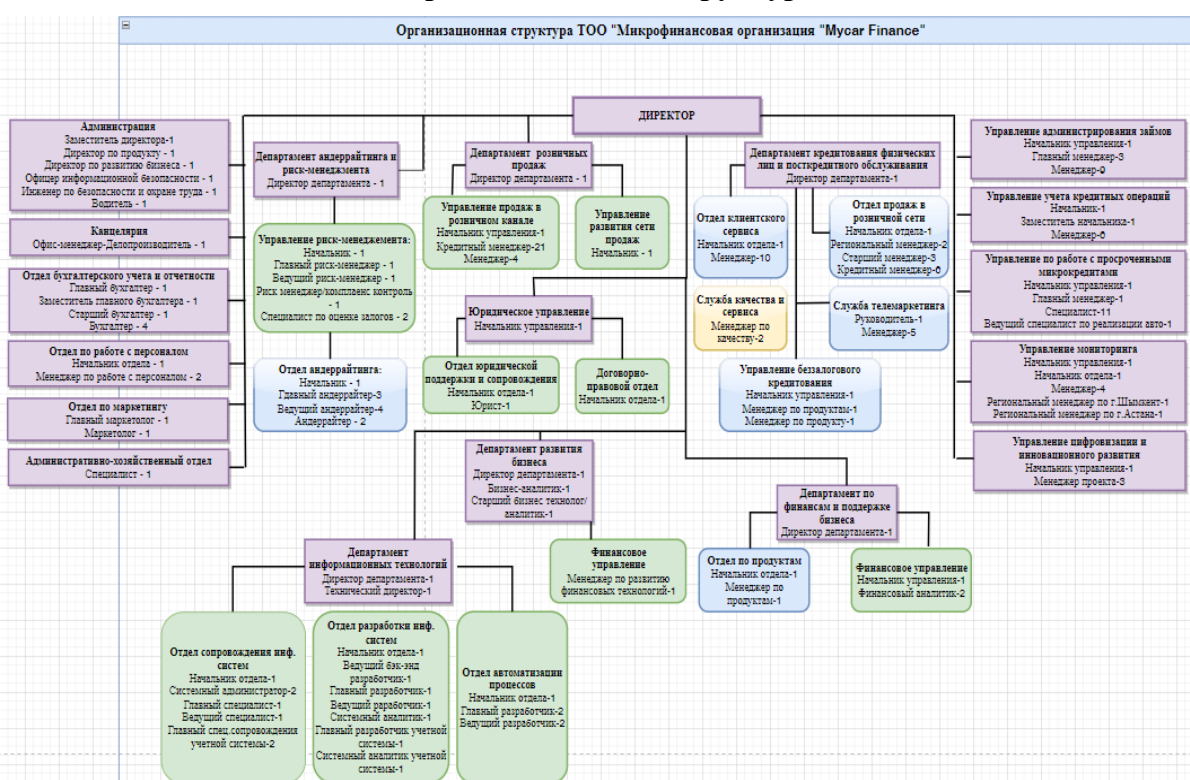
Организационная структура ТОО "Микрофинансовая организация "Mycar Finance"

ДИРЕКТОР

Администрация
Заместитель директора-1
Директор по продукту - 1
Директор по развитию бизнеса - 1
Офицер информационной безопасности - 1
Инженер по безопасности и охране труда - 1
Водитель - 1

Канцелярия
Офис-менеджер-Делопроизводитель - 1

Отдел бухгалтерского учета и отчетности
Главный бухгалтер - 1
Заместитель главного бухгалтера - 1
Старший бухгалтер - 1
Бухгалтер - 4

Отдел по работе с персоналом
Начальник отдела - 1
Менеджер по работе с персоналом - 2

Отдел по маркетингу
Главный маркетолог - 1
Маркетолог - 1

Административно-хозяйственный отдел
Специалист - 1

Департамент андеррайтинга и риск-менеджмента
Директор департамента - 1

Управление риск-менеджмента:
Начальник - 1
Главный риск-менеджер - 1
Ведущий риск-менеджер - 1
Риск менеджер/комплаенс контроль - 1
Специалист по оценке залогов - 2

Отдел андеррайтинга:
Начальник - 1
Главный андеррайтер-3
Ведущий андеррайтер-4
Андеррайтер - 2

Департамент розничных продаж
Директор департамента - 1

Управление продаж в розничном канале
Начальник управления-1
Кредитный менеджер-21
Менеджер-4

Управление развития сети продаж
Начальник - 1

Юридическое управление
Начальник управления-1

Отдел юридической поддержки и сопровождения
Начальник отдела-1
Юрист-1

Договорно-правовой отдел
Начальник отдела-1

Департамент кредитования физических лиц и посткредитного обслуживания
Директор департамента-1

Отдел клиентского сервиса
Начальник отдела-1
Менеджер-10

Отдел продаж в розничной сети
Начальник отдела-1
Региональный менеджер-2
Старший менеджер-3
Кредитный менеджер-6

Служба качества и сервиса
Менеджер по качеству-2

Служба телемаркетинга
Руководитель-1
Менеджер-5

Управление беззалогового кредитования
Начальник управления-1
Менеджер по продуктам-1
Менеджер по продукту-1

Управление администрирования займов
Начальник управления-1
Главный менеджер-3
Менеджер-9

Управление учета кредитных операций
Начальник-1
Заместитель начальника-1
Менеджер-6

Управление по работе с просроченными микрокредитами
Начальник управления-1
Главный менеджер-1
Специалист-11
Ведущий специалист по реализации авто-1

Управление мониторинга
Начальник управления-1
Начальник отдела-1
Менеджер-4
Региональный менеджер по г.Шымкент-1
Региональный менеджер по г.Астана-1

Управление цифровизации и инновационного развития
Начальник управления-1
Менеджер проекта-3

Департамент развития бизнеса
Директор департамента-1
Бизнес-аналитик-1
Старший бизнес технолог/аналитик-1

Финансовое управление
Менеджер по развитию финансовых технологий-1

Департамент по финансам и поддержке бизнеса
Директор департамента-1

Отдел по продуктам
Начальник отдела-1
Менеджер по продуктам-1

Финансовое управление
Начальник управления-1
Финансовый аналитик-2

Департамент информационных технологий
Директор департамента-1
Технический директор-1

Отдел сопровождения инф. систем
Начальник отдела-1
Системный администратор-2
Главный специалист-1
Ведущий специалист-1
Главный спец.сопровождения учетной системы-2

Отдел разработки инф. систем
Начальник отдела-1
Ведущий бэк-энд разработчик-1
Главный разработчик-1
Ведущий разработчик-1
Системный аналитик-1
Главный разработчик учетной системы-1
Системный аналитик учетной системы-1

Отдел автоматизации процессов
Начальник отдела-1
Главный разработчик-2
Ведущий разработчик-2